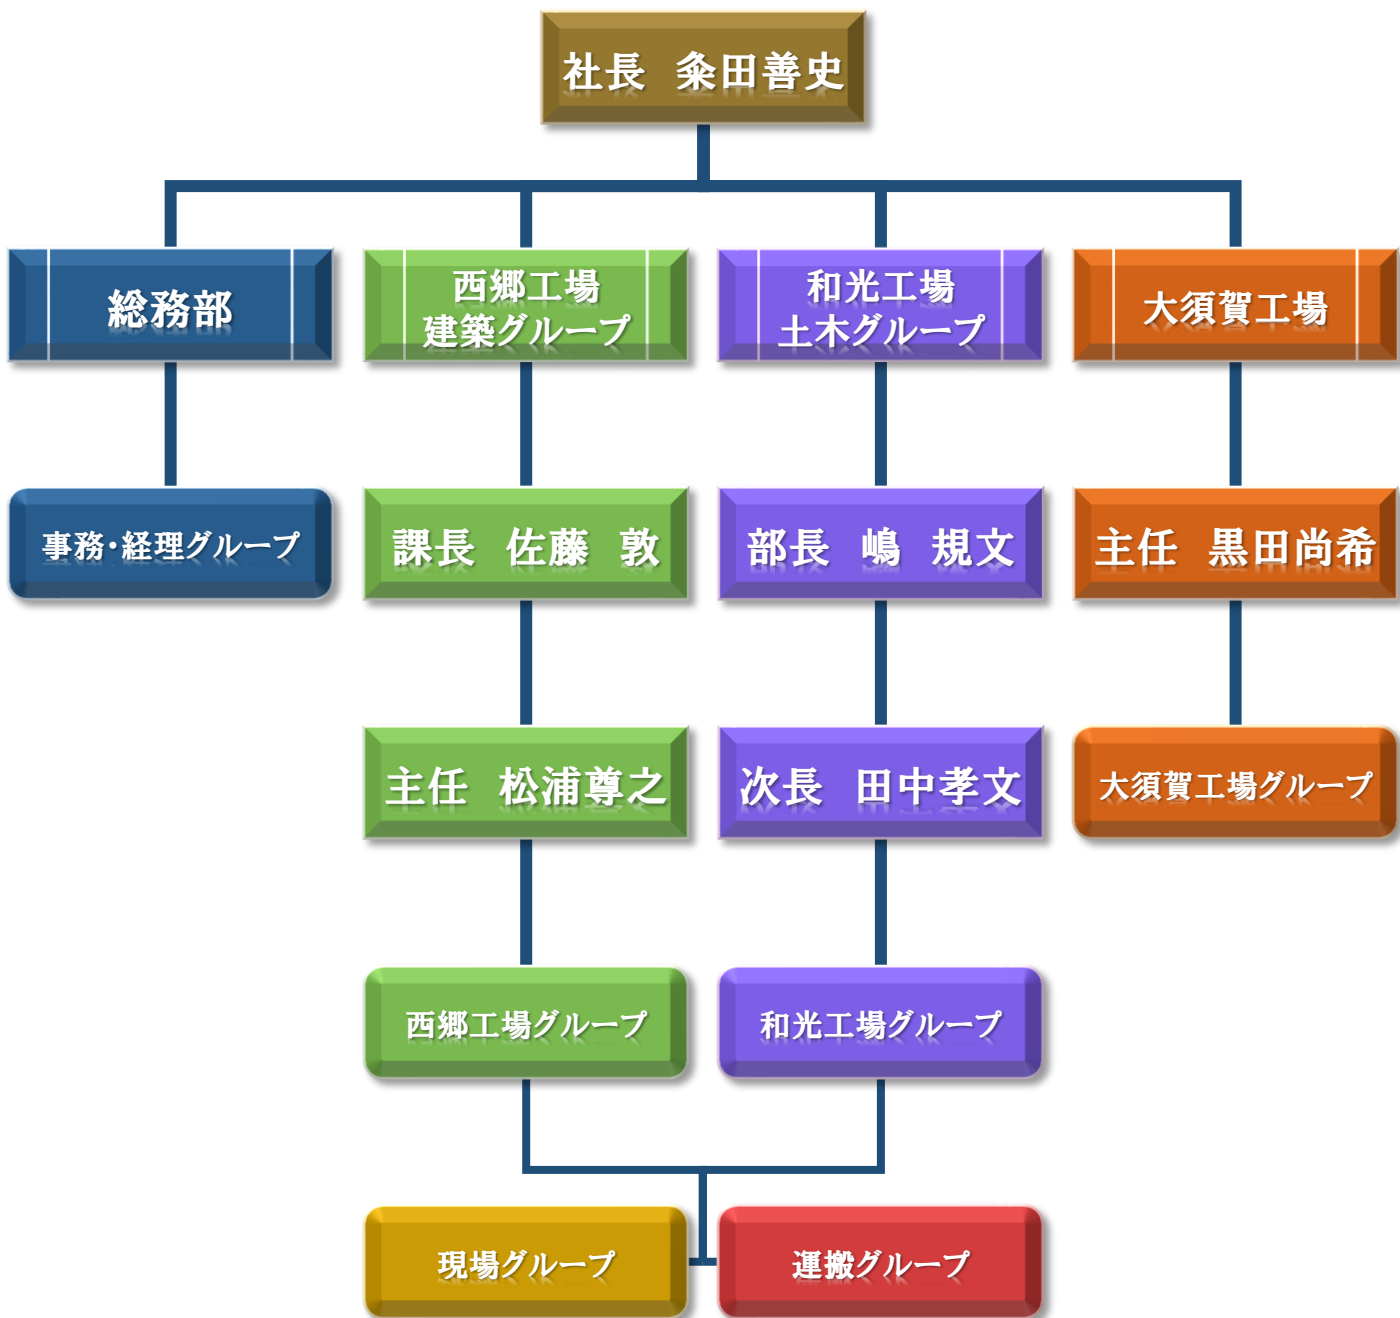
社長　粂田善史

総務部

西郷工場
建築グループ

和光工場
土木グループ

大須賀工場

事務･経理グループ

課長　佐藤　敦

部長　嶋　規文

主任　黒田尚希

主任　松浦尊之

次長　田中孝文

大須賀工場グループ

西郷工場グループ

和光工場グループ

現場グループ

運搬グループ